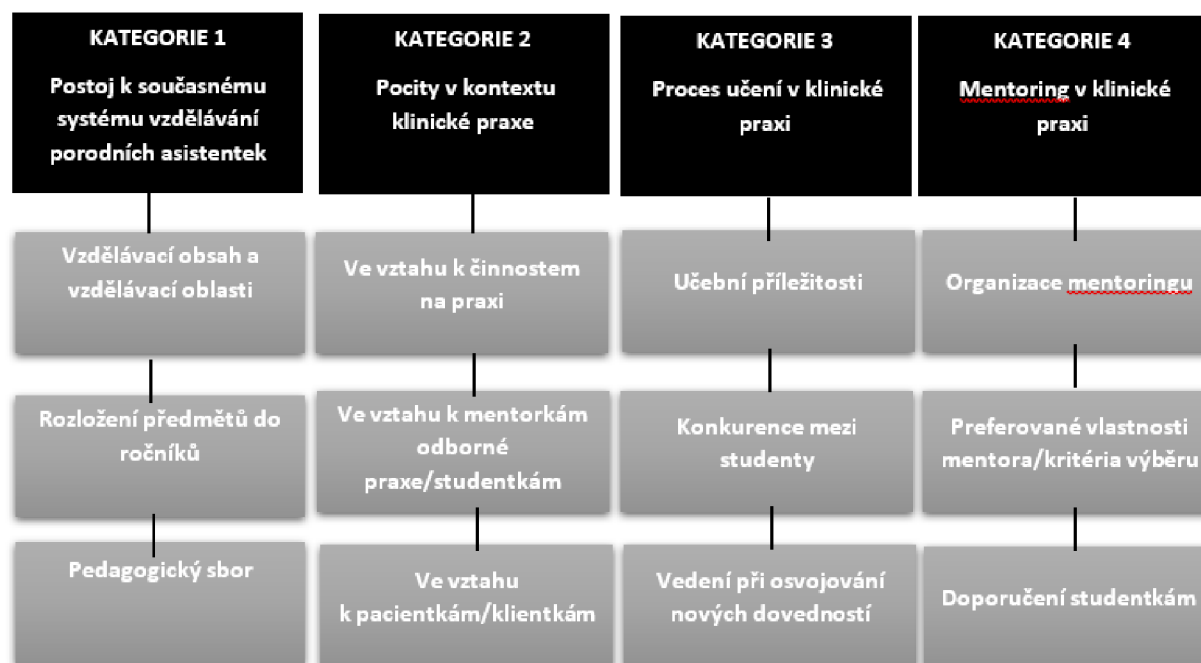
KATEGORIE 1
Postoj k současnému systému vzdělávání porodních asistentek

Vzdělávací obsah a vzdělávací oblasti

Rozložení předmětů do ročníků

Pedagogický sbor

KATEGORIE 2
Pocity v kontextu klinické praxe

Ve vztahu k činnostem na praxi

Ve vztahu k mentorkám odborné praxe/studentkám

Ve vztahu k pacientkám/klientkám

KATEGORIE 3
Proces učení v klinické praxi

Učební příležitosti

Konkurence mezi studenty

Vedení při osvojování nových dovedností

KATEGORIE 4
Mentoring v klinické praxi

Organizace mentoringu

Preferované vlastnosti mentora/kritéria výběru

Doporučení studentkám